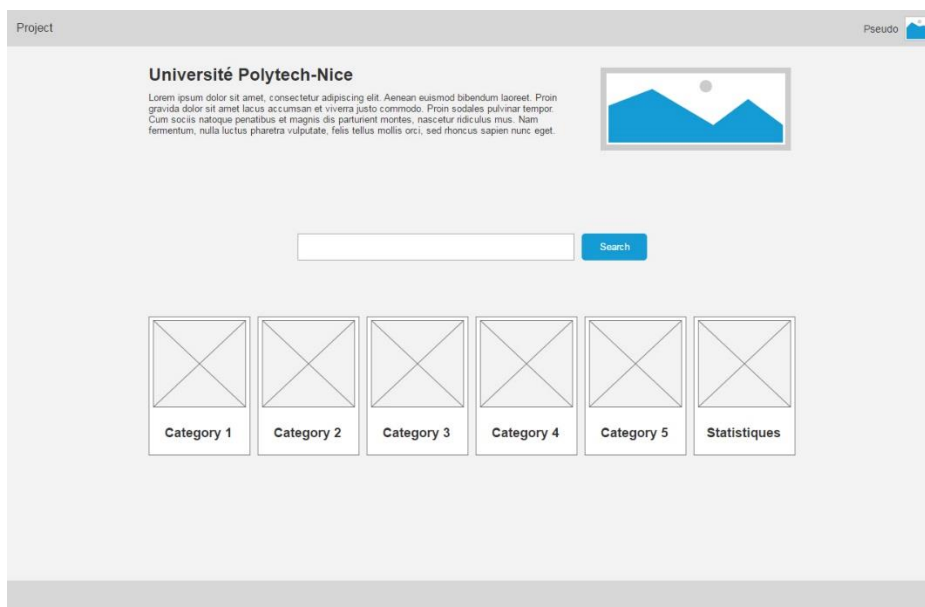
Project

Pseudo

Université Polytech-Nice

Lorem ipsum dolor sit amet, consectetur adipiscing elit. Aenean euismod bibendum laoreet. Proin gravida dolor sit amet lacus accumsan et viverra justo commodo. Proin sodales pulvinar tempor. Cum sociis natoque penatibus et magnis dis parturient montes, nascetur ridiculus mus. Nam fermentum, nulla luctus pharetra vulputate, felis tellus mollis orci, sed rhoncus sapien nunc eget.

Search

Category 1

Category 2

Category 3

Category 4

Category 5

Statistiques